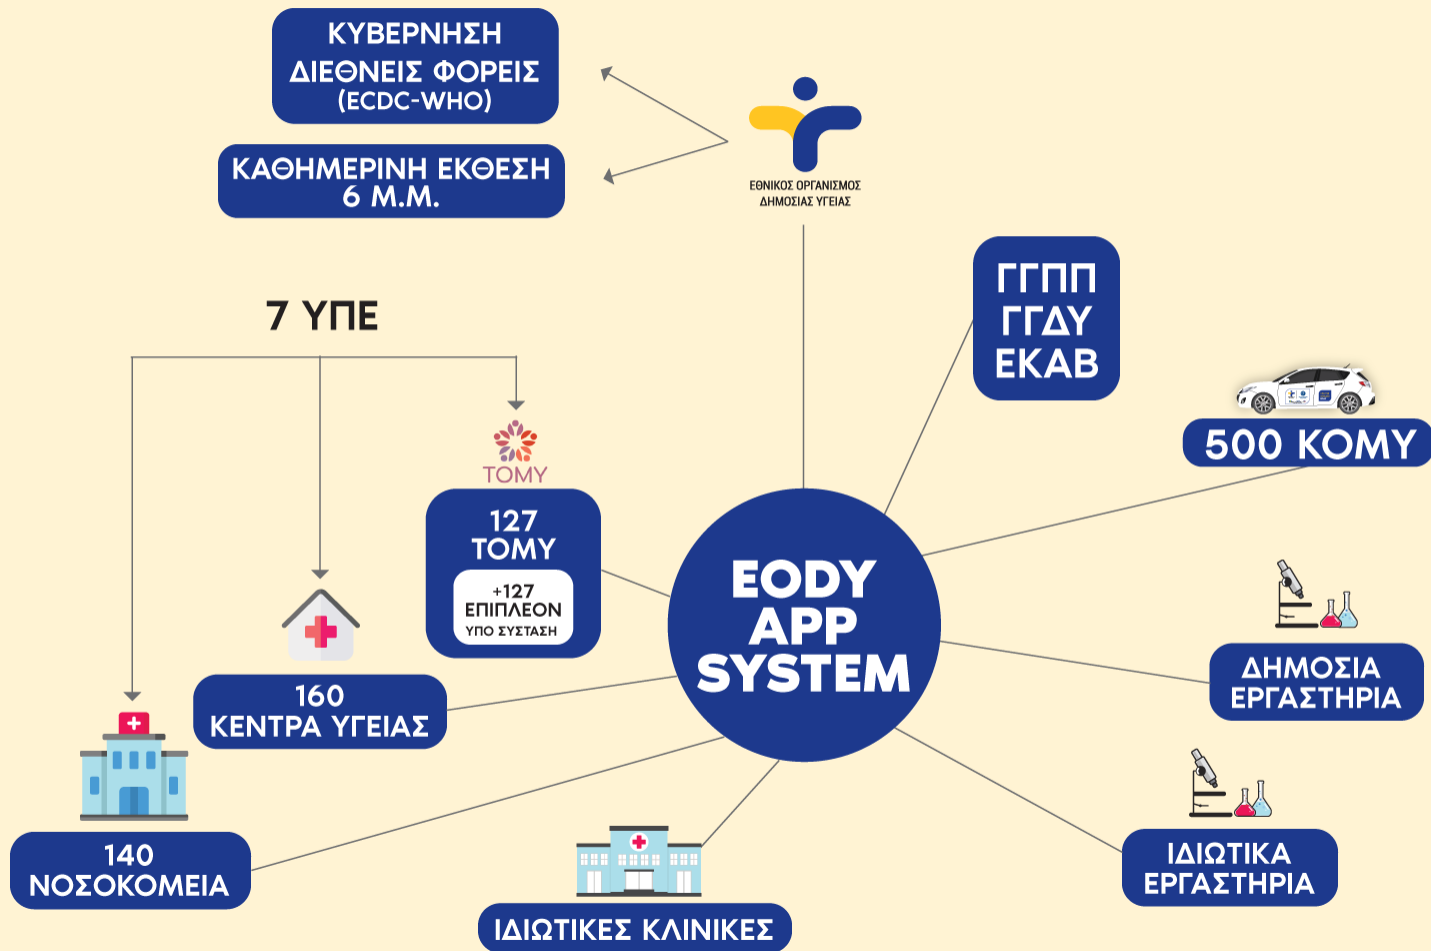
ΚΥΒΕΡΝΗΣΗ
ΔΙΕΘΝΕΙΣ ΦΟΡΕΙΣ
(ECDC-WHO)

ΚΑΘΗΜΕΡΙΝΗ ΕΚΘΕΣΗ
6 Μ.Μ.

ΕΘΝΙΚΟΣ ΟΡΓΑΝΙΣΜΟΣ
ΔΗΜΟΣΙΑΣ ΥΓΕΙΑΣ

7 ΥΠΕ

ΓΓΠΠ
ΓΓΔΥ
ΕΚΑΒ

500 ΚΟΜΥ

ΤΟΜΥ

127
ΤΟΜΥ
+127
ΕΠΙΠΛΕΟΝ
ΥΠΟ ΣΥΣΤΑΣΗ

EODY
APP
SYSTEM

ΔΗΜΟΣΙΑ
ΕΡΓΑΣΤΗΡΙΑ

160
ΚΕΝΤΡΑ ΥΓΕΙΑΣ

140
ΝΟΣΟΚΟΜΕΙΑ

ΙΔΙΩΤΙΚΑ
ΕΡΓΑΣΤΗΡΙΑ

ΙΔΙΩΤΙΚΕΣ ΚΛΙΝΙΚΕΣ